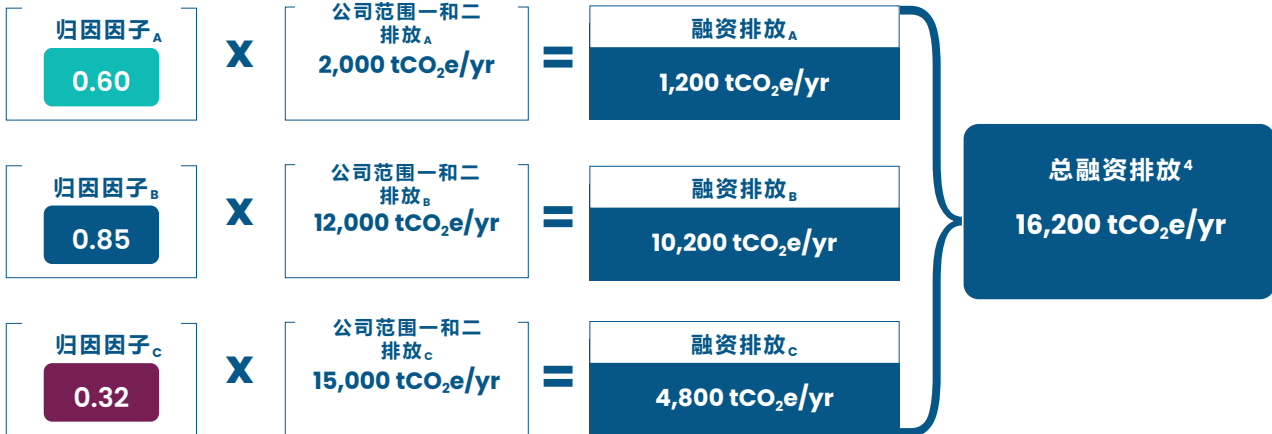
归因因子$_A$
0.60

X

公司范围一和二排放$_A$
2,000 $tCO_2e$/yr

=

融资排放$_A$
1,200 $tCO_2e$/yr

归因因子$_B$
0.85

X

公司范围一和二排放$_B$
12,000 $tCO_2e$/yr

=

融资排放$_B$
10,200 $tCO_2e$/yr

归因因子$_C$
0.32

X

公司范围一和二排放$_C$
15,000 $tCO_2e$/yr

=

融资排放$_C$
4,800 $tCO_2e$/yr

总融资排放$^4$
16,200 $tCO_2e$/yr